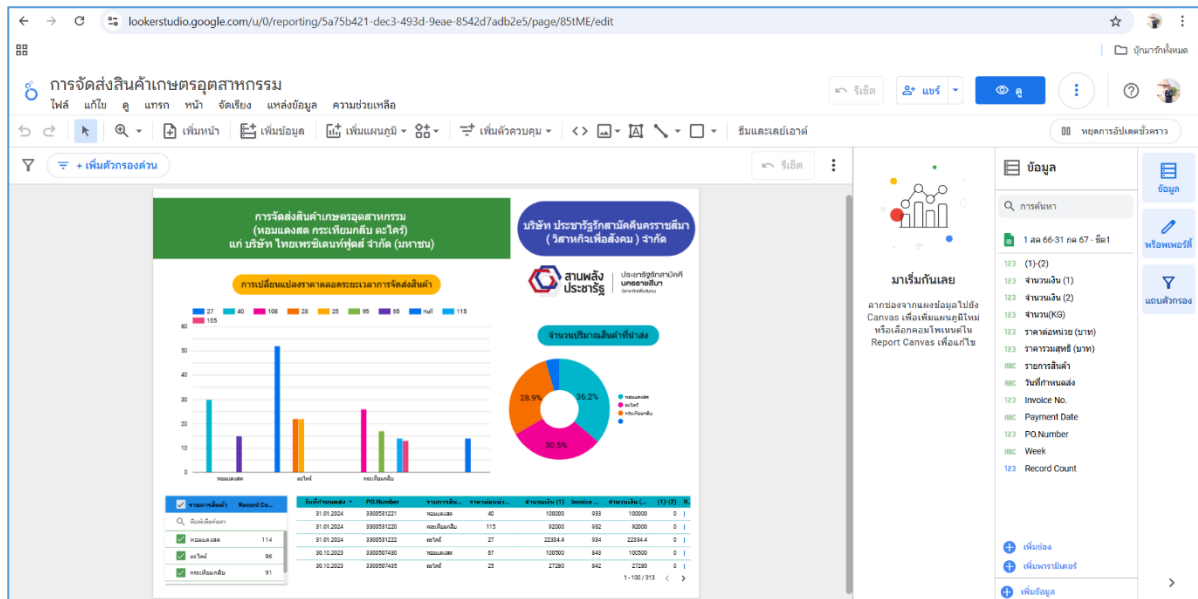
lookerstudio.google.com/u/0/reporting/5a75b421-dec3-493d-9eae-8542d7adb2e5/page/85tME/edit

บุ๊กมาร์กทั้งหมด

การจัดส่งสินค้าเกษตรอุตสาหกรรม
ไฟล์ แก้ไข ดู แทรก หน้า จัดเรียง แหล่งข้อมูล ความช่วยเหลือ

รีเซ็ต แชร์ ดู

เพิ่มหน้า เพิ่มข้อมูล เพิ่มแผนภูมิ เพิ่มตัวควบคุม ธีมและเลย์เอาต์ หยุดการอัปเดตชั่วคราว

+ เพิ่มตัวกรองด่วน รีเซ็ต

การจัดส่งสินค้าเกษตรอุตสาหกรรม (หอมแดงสด กระเทียมกลีบ ตะไคร้) แก่ บริษัท ไทยเพรซิเดนท์ฟูดส์ จำกัด (มหาชน)

บริษัท ประชารัฐรักสามัคคีนครราชสีมา (วิสาหกิจเพื่อสังคม) จำกัด

การเปลี่ยนแปลงราคาตลอดระยะเวลาการจัดส่งสินค้า

27 40 108 28 25 95 65 null 115 105

60 50 40 30 20 10 0

หอมแดงสด ตะไคร้ กระเทียมกลีบ

สานพลัง ประชารัฐ ประชารัฐรักสามัคคี นครราชสีมา

จำนวนปริมาณสินค้าที่นำส่ง

หอมแดงสด ตะไคร้ กระเทียมกลีบ

28.9% 36.2% 30.5%

| รายการสินค้า | Record Co... |
|---|---|
| หอมแดงสด | 114 |
| ตะไคร้ | 96 |
| กระเทียมกลีบ | 91 |

| วันที่กำหนดส่ง | PO.Number | รายการสิน... | ราคาต่อหน่ว... | จำนวนเงิน (1) | Invoice ... | จำนวนเงิน (... | (1)-(2) |
|---|---|---|---|---|---|---|---|
| 31.01.2024 | 3900591221 | หอมแดงสด | 40 | 100000 | 933 | 100000 | 0 |
| 31.01.2024 | 3900591220 | กระเทียมกลีบ | 115 | 92000 | 932 | 92000 | 0 |
| 31.01.2024 | 3900591222 | ตะไคร้ | 27 | 22334.4 | 934 | 22334.4 | 0 |
| 30.10.2023 | 3900587430 | หอมแดงสด | 57 | 100500 | 843 | 100500 | 0 |
| 30.10.2023 | 3900587435 | ตะไคร้ | 25 | 27280 | 842 | 27280 | 0 |

1 - 100 / 313

มาเริ่มกันเลย
ลากช่องจากแผงข้อมูลไปยัง Canvas เพื่อเพิ่มแผนภูมิใหม่ หรือเลือกคอมโพเนนต์ใน Report Canvas เพื่อแก้ไข

ข้อมูล
การค้นหา
1 สค 66-31 คค 67 - ชีต1
(1)-(2)
จำนวนเงิน (1)
จำนวนเงิน (2)
จำนวน(KG)
ราคาต่อหน่วย (บาท)
ราคารวมสุทธิ (บาท)
รายการสินค้า
วันที่กำหนดส่ง
Invoice No.
Payment Date
PO.Number
Week
Record Count
เพิ่มช่อง
เพิ่มพารามิเตอร์
เพิ่มข้อมูล

ข้อมูล
พร็อพเพอร์ตี้
แถบตัวกรอง